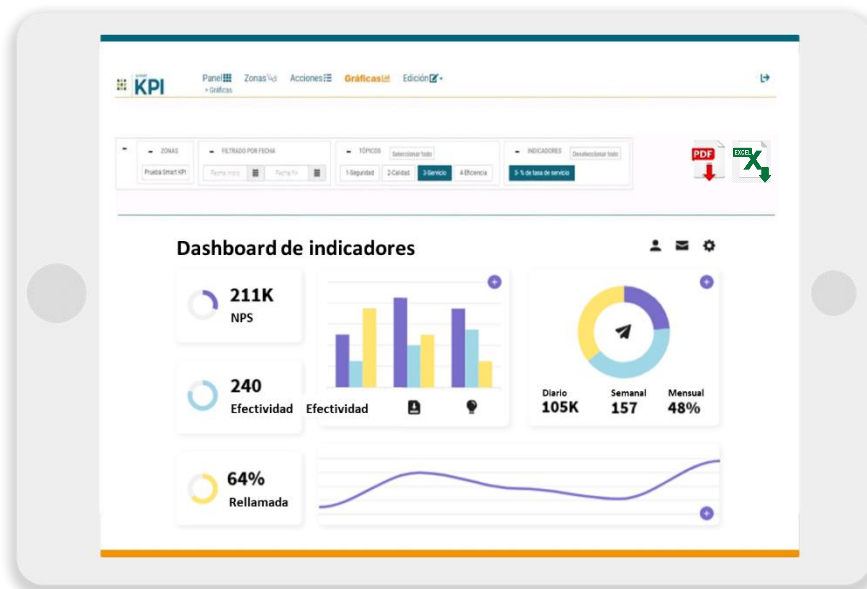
KPI Panel Zonas Acciones Gráficas Edición
> Gráficas

ZONAS
Prueba Smart KPI
FILTRADO POR FECHA
Fecha Inicio Fecha Fin
TÓPICOS
Seleccionar todo
1-Seguridad 2-Calidad 3-Servicio 4-Eficiencia
INDICADORES
Deseleccionar todo
3- % de tasa de servicio

PDF EXCEL

Dashboard de indicadores

211K
NPS

240
Efectividad

Efectividad

64%
Rellamada

Diario
105K
Semanal
157
Mensual
48%